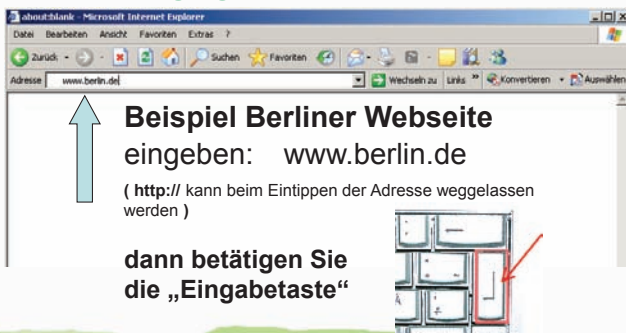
about:blank - Microsoft Internet Explorer

Datei Bearbeiten Ansicht Favoriten Extras ?

Zurück Suchen Favoriten

Adresse www.berlin.de

Wechseln zu Links » Konvertieren Auswählen

Beispiel Berliner Webseite

eingeben: www.berlin.de

( http:// kann beim Eintippen der Adresse weggelassen werden )

dann betätigen Sie die „Eingabetaste"